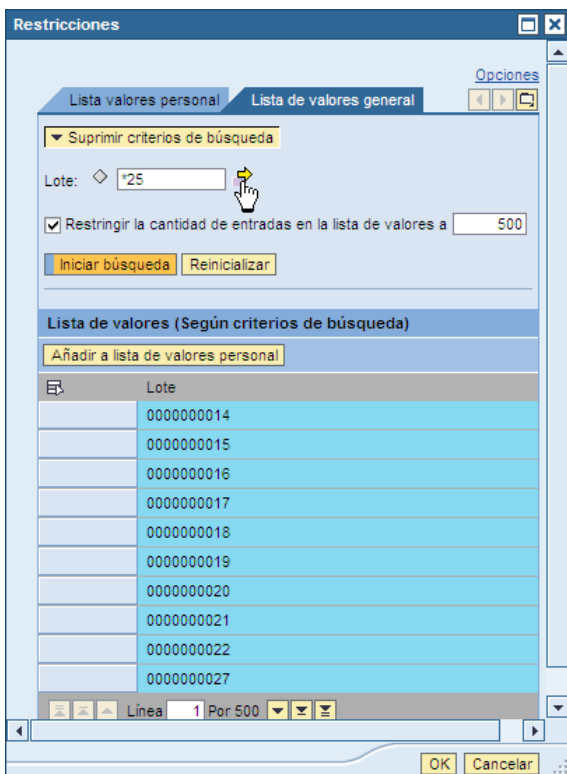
Restricciones

Opciones

Lista valores personal | Lista de valores general

▼ Suprimir criterios de búsqueda

Lote: ◇ *25

☑ Restringir la cantidad de entradas en la lista de valores a 500

Iniciar búsqueda | Reinicializar

Lista de valores (Según criterios de búsqueda)

Añadir a lista de valores personal

| | Lote |
|---|---|
| | 0000000014 |
| | 0000000015 |
| | 0000000016 |
| | 0000000017 |
| | 0000000018 |
| | 0000000019 |
| | 0000000020 |
| | 0000000021 |
| | 0000000022 |
| | 0000000027 |

Línea 1 Por 500

OK | Cancelar